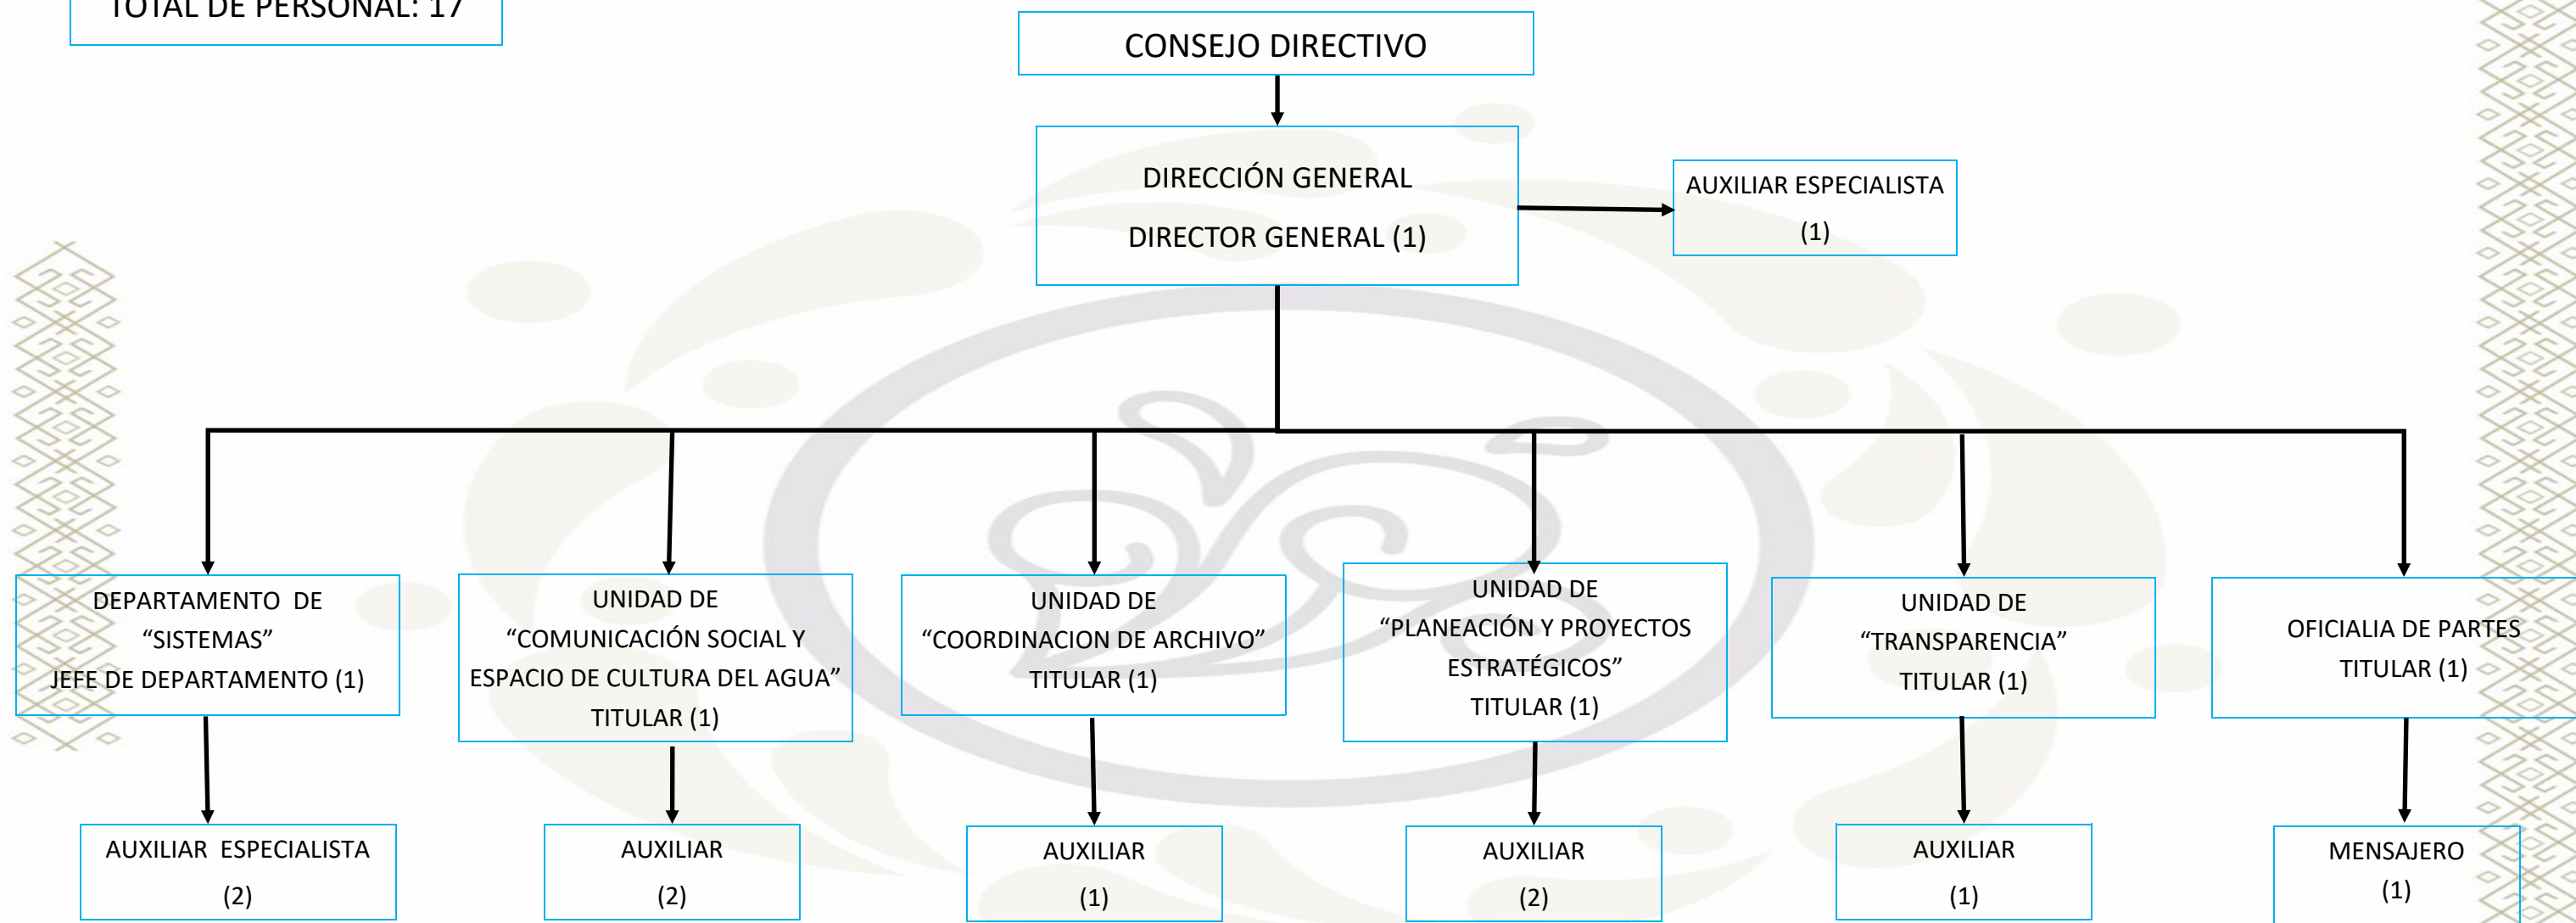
TOTAL DE PERSONAL: 17

CONSEJO DIRECTIVO

DIRECCIÓN GENERAL
DIRECTOR GENERAL (1)

AUXILIAR ESPECIALISTA
(1)

DEPARTAMENTO DE
"SISTEMAS"
JEFE DE DEPARTAMENTO (1)

UNIDAD DE
"COMUNICACIÓN SOCIAL Y ESPACIO DE CULTURA DEL AGUA"
TITULAR (1)

UNIDAD DE
"COORDINACION DE ARCHIVO"
TITULAR (1)

UNIDAD DE
"PLANEACIÓN Y PROYECTOS ESTRATÉGICOS"
TITULAR (1)

UNIDAD DE
"TRANSPARENCIA"
TITULAR (1)

OFICIALIA DE PARTES
TITULAR (1)

AUXILIAR ESPECIALISTA
(2)

AUXILIAR
(2)

AUXILIAR
(1)

AUXILIAR
(2)

AUXILIAR
(1)

MENSAJERO
(1)